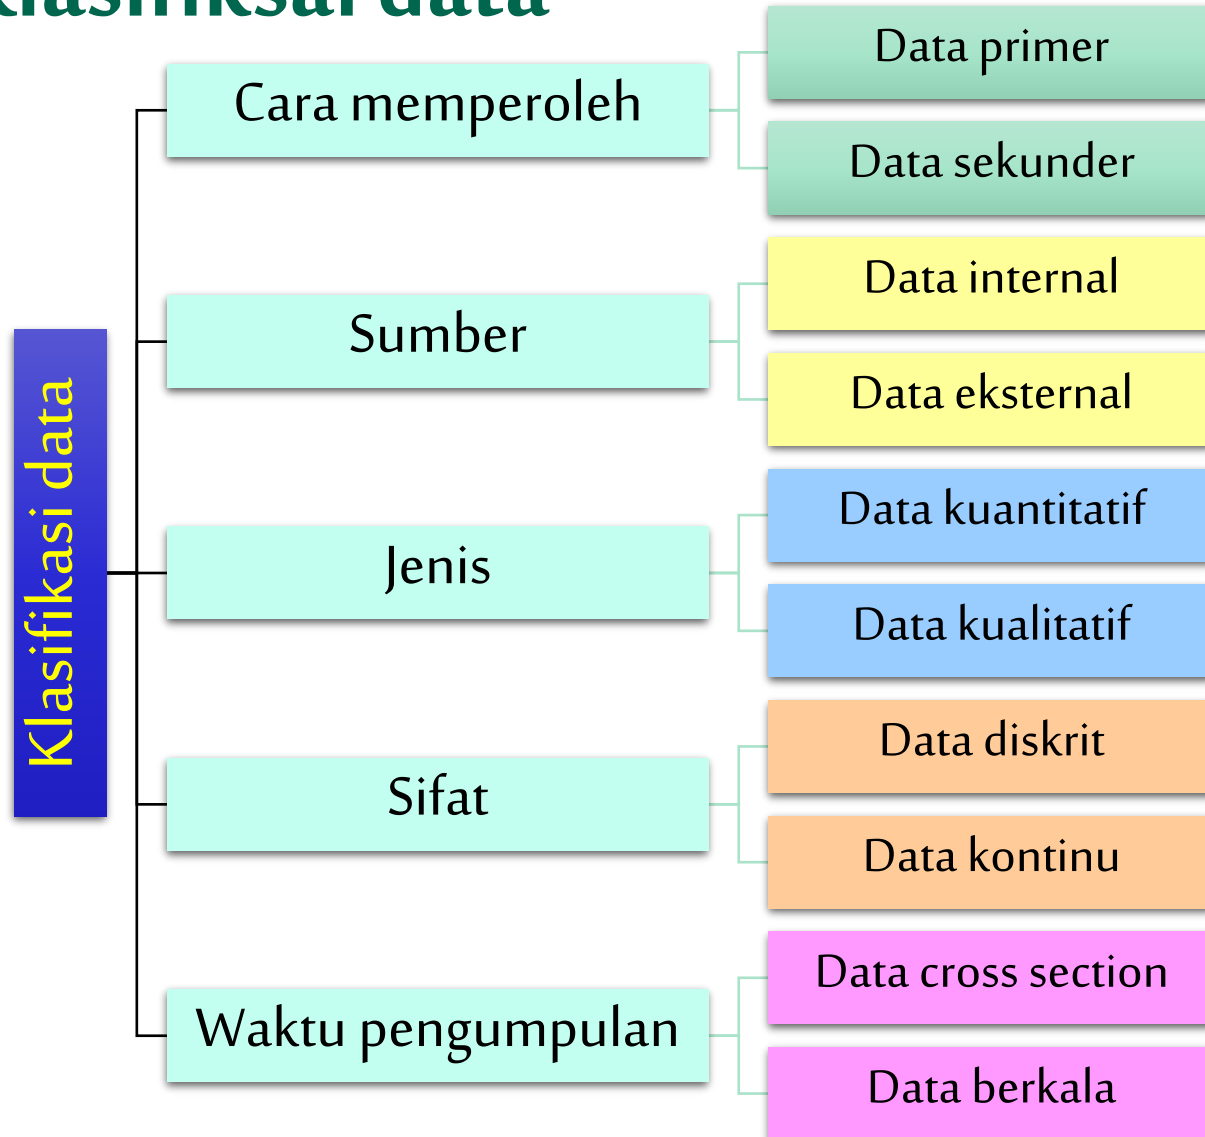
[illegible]

Klasifikasi data

Cara memperoleh

Data primer

Data sekunder

Sumber

Data internal

Data eksternal

Jenis

Data kuantitatif

Data kualitatif

Sifat

Data diskrit

Data kontinu

Waktu pengumpulan

Data cross section

Data berkala